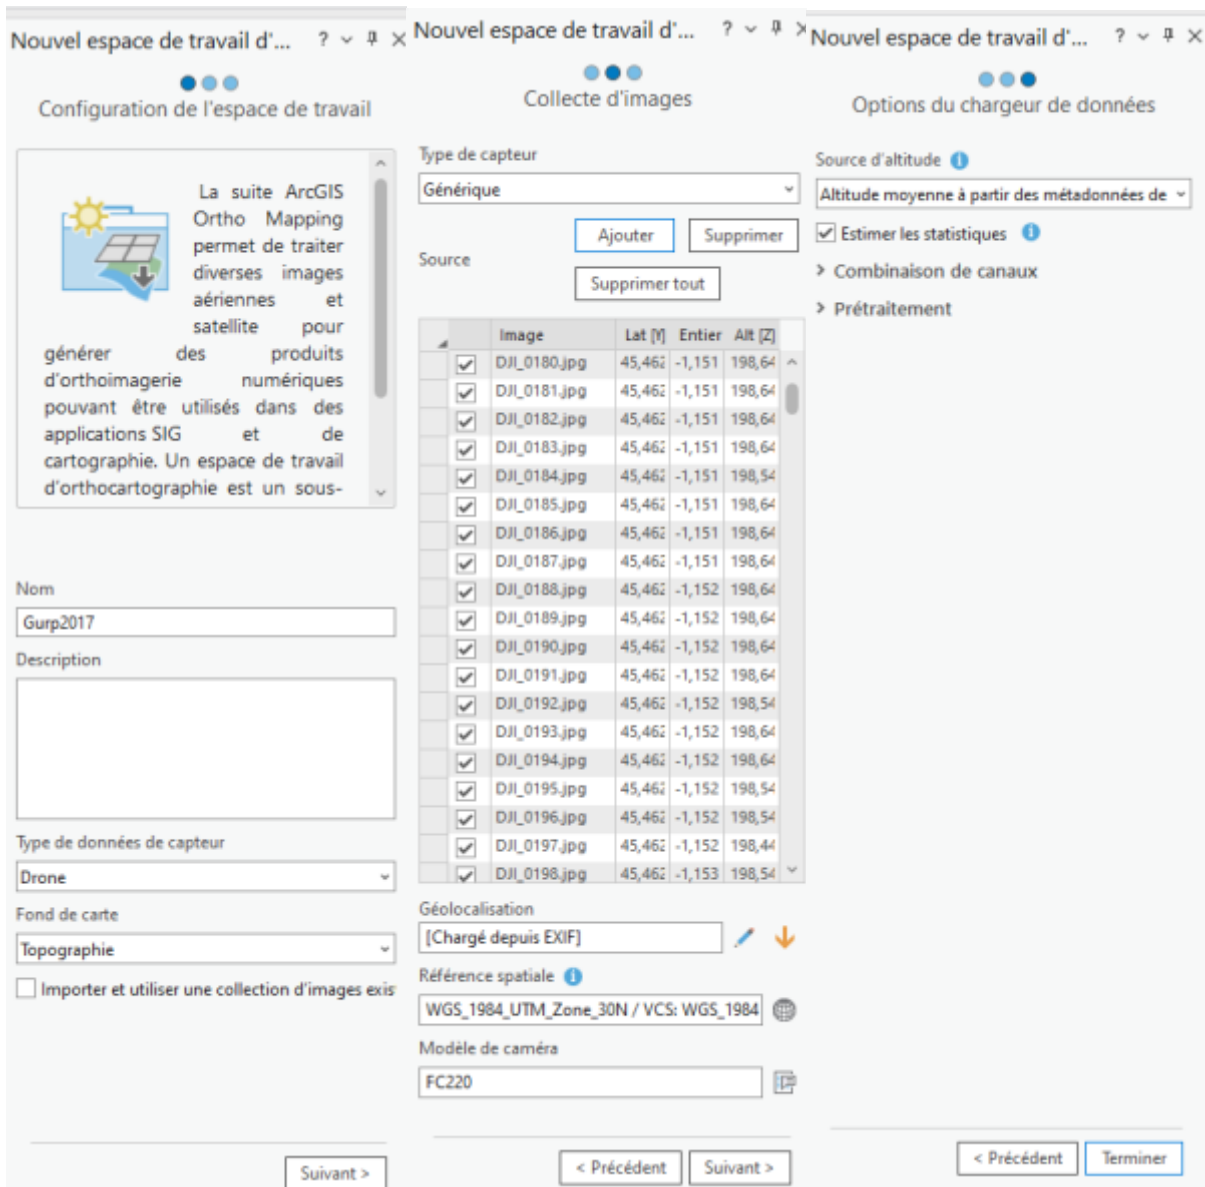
Nouvel espace de travail d'... ? ⌄ ✕

Configuration de l'espace de travail

La suite ArcGIS Ortho Mapping permet de traiter diverses images aériennes et satellite pour générer des produits d'orthoimagerie numériques pouvant être utilisés dans des applications SIG et de cartographie. Un espace de travail d'orthocartographie est un sous-

Nom
Gurp2017
Description

Type de données de capteur
Drone
Fond de carte
Topographie
Importer et utiliser une collection d'images exis

Suivant >

Nouvel espace de travail d'... ? ⌄

Collecte d'images

Type de capteur
Générique
Ajouter Supprimer
Source
Supprimer tout

| | Image | Lat [Y] | Entier | Alt [Z] |
|---|---|---|---|---|
| ☑ | DJI_0180.jpg | 45,462 | -1,151 | 198,64 |
| ☑ | DJI_0181.jpg | 45,462 | -1,151 | 198,64 |
| ☑ | DJI_0182.jpg | 45,462 | -1,151 | 198,64 |
| ☑ | DJI_0183.jpg | 45,462 | -1,151 | 198,64 |
| ☑ | DJI_0184.jpg | 45,462 | -1,151 | 198,54 |
| ☑ | DJI_0185.jpg | 45,462 | -1,151 | 198,64 |
| ☑ | DJI_0186.jpg | 45,462 | -1,151 | 198,64 |
| ☑ | DJI_0187.jpg | 45,462 | -1,151 | 198,64 |
| ☑ | DJI_0188.jpg | 45,462 | -1,152 | 198,64 |
| ☑ | DJI_0189.jpg | 45,462 | -1,152 | 198,64 |
| ☑ | DJI_0190.jpg | 45,462 | -1,152 | 198,64 |
| ☑ | DJI_0191.jpg | 45,462 | -1,152 | 198,64 |
| ☑ | DJI_0192.jpg | 45,462 | -1,152 | 198,54 |
| ☑ | DJI_0193.jpg | 45,462 | -1,152 | 198,64 |
| ☑ | DJI_0194.jpg | 45,462 | -1,152 | 198,64 |
| ☑ | DJI_0195.jpg | 45,462 | -1,152 | 198,54 |
| ☑ | DJI_0196.jpg | 45,462 | -1,152 | 198,54 |
| ☑ | DJI_0197.jpg | 45,462 | -1,152 | 198,44 |
| ☑ | DJI_0198.jpg | 45,462 | -1,153 | 198,54 |

Géolocalisation
[Chargé depuis EXIF]
Référence spatiale
WGS_1984_UTM_Zone_30N / VCS: WGS_1984
Modèle de caméra
FC220

< Précédent Suivant >

Nouvel espace de travail d'... ? ⌄ ✕

Options du chargeur de données

Source d'altitude
Altitude moyenne à partir des métadonnées de
Estimer les statistiques
> Combinaison de canaux
> Prétraitement

< Précédent Terminer